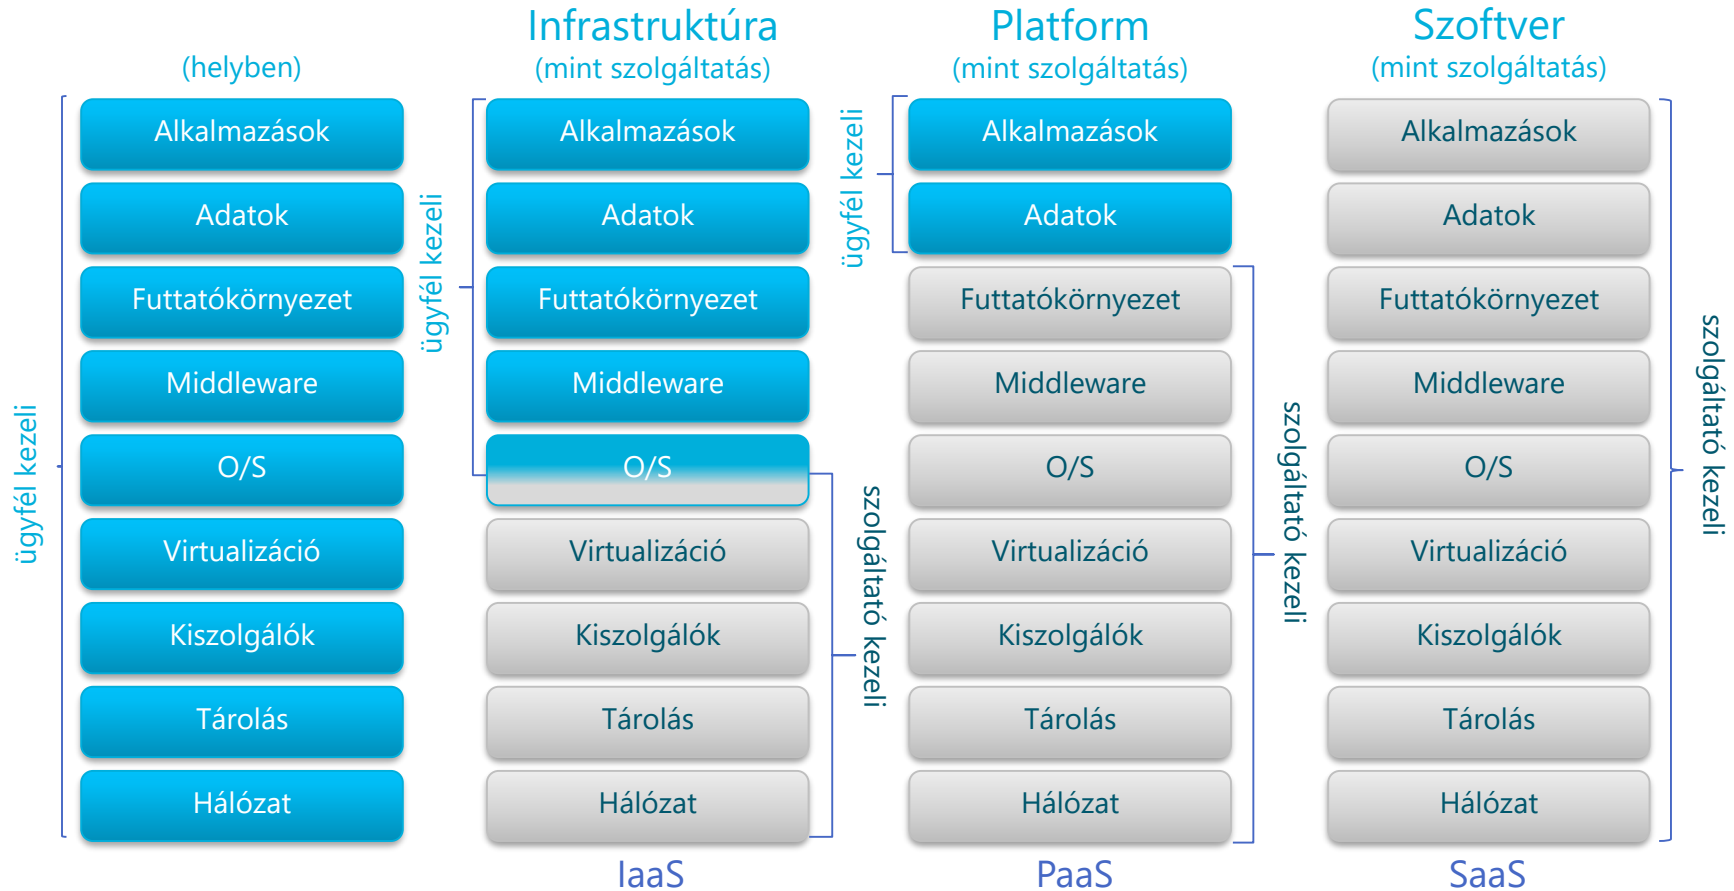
(helyben)

ügyfél kezeli

Alkalmazások
Adatok
Futtatókörnyezet
Middleware
O/S
Virtualizáció
Kiszolgálók
Tárolás
Hálózat

Infrastruktúra
(mint szolgáltatás)

ügyfél kezeli

Alkalmazások
Adatok
Futtatókörnyezet
Middleware
O/S
Virtualizáció
Kiszolgálók
Tárolás
Hálózat

szolgáltató kezeli

IaaS

Platform
(mint szolgáltatás)

ügyfél kezeli

Alkalmazások
Adatok
Futtatókörnyezet
Middleware
O/S
Virtualizáció
Kiszolgálók
Tárolás
Hálózat

szolgáltató kezeli

PaaS

Szoftver
(mint szolgáltatás)

Alkalmazások
Adatok
Futtatókörnyezet
Middleware
O/S
Virtualizáció
Kiszolgálók
Tárolás
Hálózat

szolgáltató kezeli

SaaS